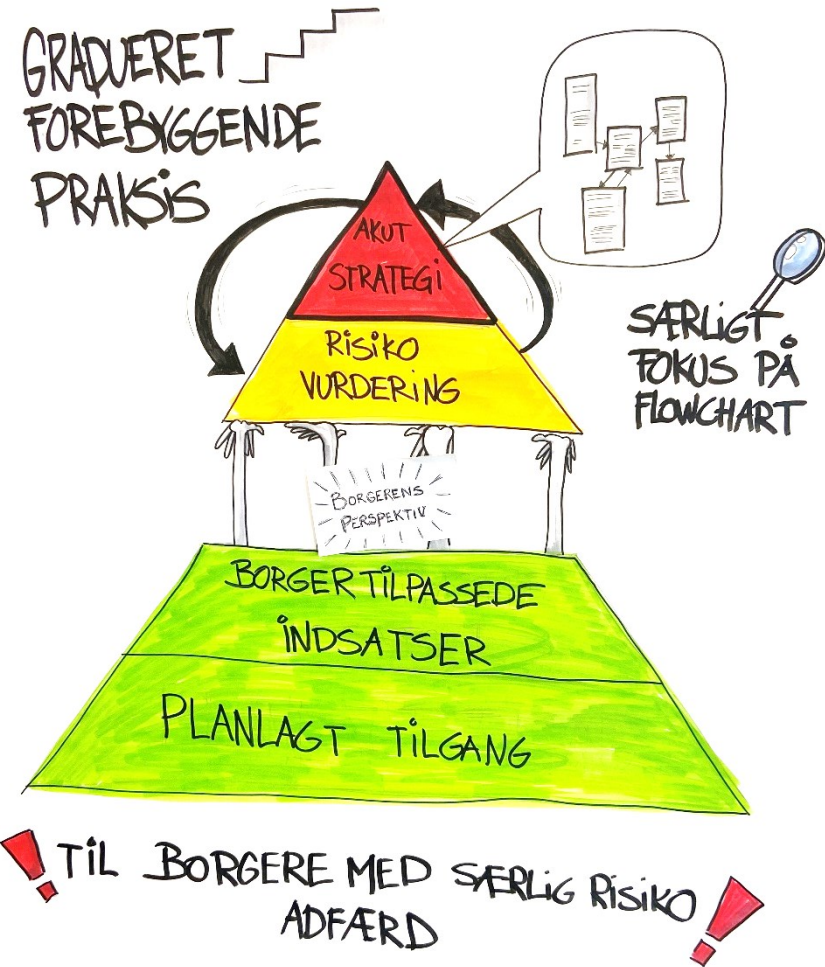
GRADUERET FOREBYGGENDE PRAKSIS

AKUT STRATEGI

RISIKO VURDERING

SÆRLIGT FOKUS PÅ FLOWCHART

BORGERENS PERSPEKTIV

BORGERTILPASSEDE INDSATSER

PLANLAGT TILGANG

! TIL BORGERE MED SÆRLIG RISIKO ADFÆRD !